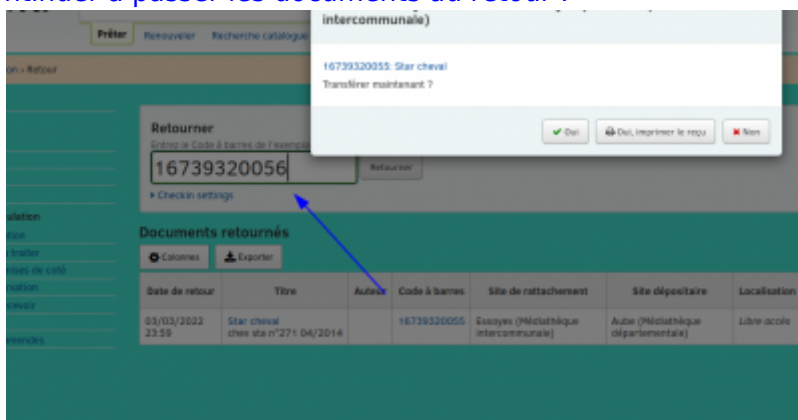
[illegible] à passer les documents au retour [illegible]

intercommunale)

16739320055: Star cheval

Transférer maintenant ?

Oui | Oui, imprimer le reçu | Non

Prêter | Renouveler | Recherche catalogue

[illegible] › Retour

Retourner

Entrez le Code à barres de l'exempl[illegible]

16739320056

Retourner

▸ Checkin settings

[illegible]lation

Documents retournés

Colonnes | Exporter

| Date de retour | Titre | Auteur | Code à barres | Site de rattachement | Site dépositaire | Localisation |
|---|---|---|---|---|---|---|
| 03/03/2022 23:59 | Star cheval chez sta n°271 04/2014 | | 16739320055 | Essoyes (Médiathèque intercommunale) | Aube (Médiathèque départementale) | Libre accès |